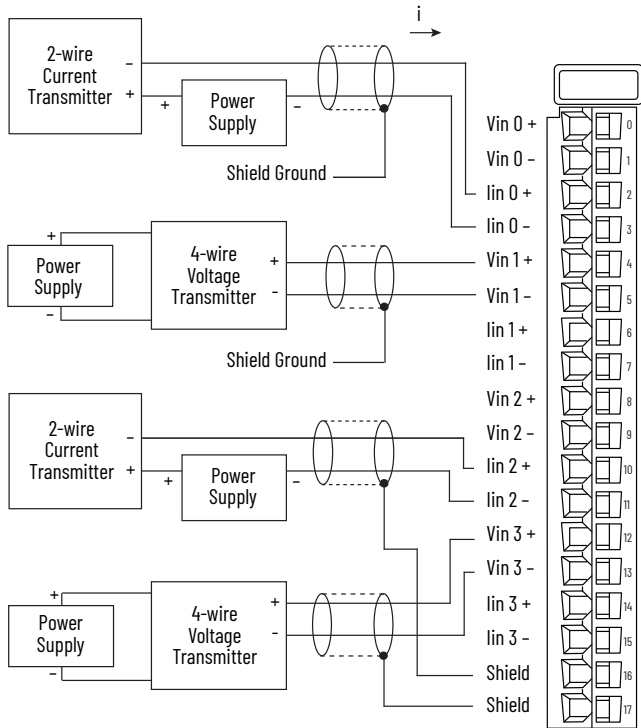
i

2-wire Current Transmitter

–

+

+

Power Supply

–

Shield Ground

+

Power Supply

–

4-wire Voltage Transmitter

+

-

Shield Ground

2-wire Current Transmitter

–

+

+

Power Supply

–

+

Power Supply

–

4-wire Voltage Transmitter

+

-

Vin 0 +

Vin 0 –

Iin 0 +

Iin 0 –

Vin 1 +

Vin 1 –

Iin 1 +

Iin 1 –

Vin 2 +

Vin 2 –

Iin 2 +

Iin 2 –

Vin 3 +

Vin 3 –

Iin 3 +

Iin 3 –

Shield

Shield

0

1

2

3

4

5

6

7

8

9

10

11

12

13

14

15

16

17